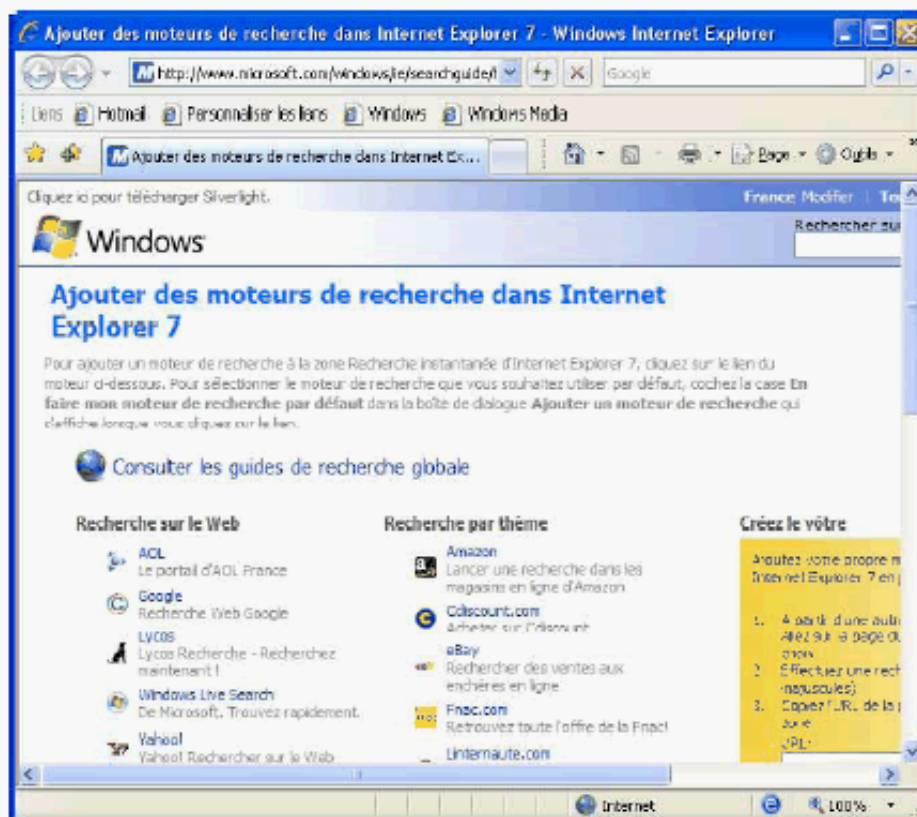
Ajouter des moteurs de recherche dans Internet Explorer 7 - Windows Internet Explorer

http://www.microsoft.com/windows/ie/searchguide/f
Google

Liens Hotmail Personnaliser les liens Windows Windows Media

Ajouter des moteurs de recherche dans Internet Ex...
Page Outils

Cliquez ici pour télécharger Silverlight.
France Modifier | To

Windows
Rechercher sur

Ajouter des moteurs de recherche dans Internet Explorer 7

Pour ajouter un moteur de recherche à la zone Recherche instantanée d'Internet Explorer 7, cliquez sur le lien du moteur ci-dessous. Pour sélectionner le moteur de recherche que vous souhaitez utiliser par défaut, cochez la case **En faire mon moteur de recherche par défaut** dans la boîte de dialogue **Ajouter un moteur de recherche** qui s'affiche lorsque vous cliquez sur le lien.

Consulter les guides de recherche globale

Recherche sur le Web

AOL
Le portail d'AOL France

Google
Recherche Web Google

Lycos
Lycos Recherche - Recherchez maintenant !

Windows Live Search
De Microsoft. Trouvez rapidement.

Yahoo!
Yahoo! Rechercher sur le Web

Recherche par thème

Amazon
Lancer une recherche dans les magasins en ligne d'Amazon

Cdiscount.com
Acheter sur Cdiscount

eBay
Rechercher des ventes aux enchères en ligne

Fnac.com
Retrouvez toute l'offre de la Fnac!

Linternaute.com

Créez le vôtre

Ajoutez votre propre m Internet Explorer 7 en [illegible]

1. A partir d'une autr Allez sur la page d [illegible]
2. Effectuez une rech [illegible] majuscules)
3. Copiez l'URL de la p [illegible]
URL:

Internet
100%